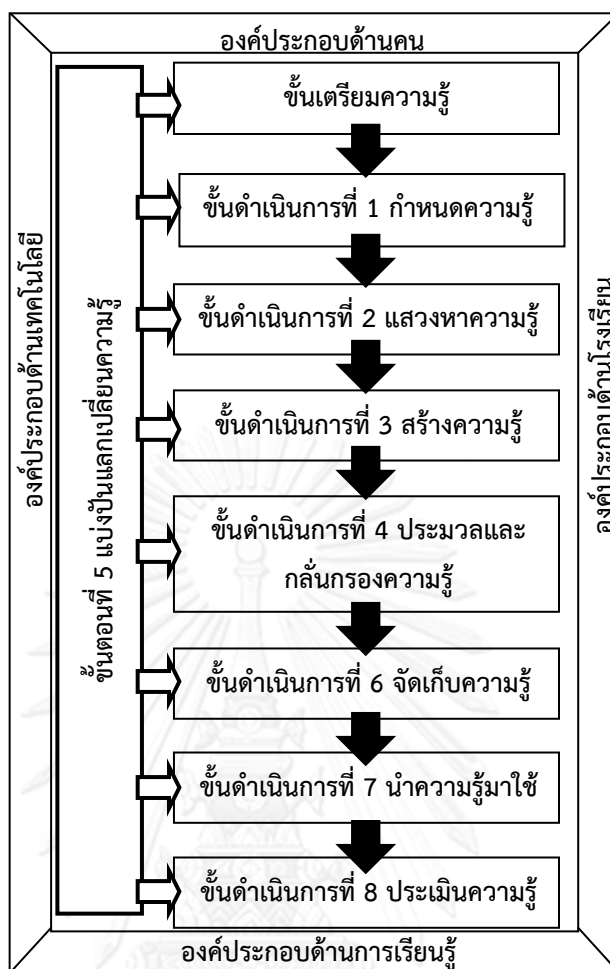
องค์ประกอบด้านคน

ขั้นเตรียมความรู้

ขั้นดำเนินการที่ 1 กำหนดความรู้

ขั้นดำเนินการที่ 2 แสวงหาความรู้

ขั้นดำเนินการที่ 3 สร้างความรู้

ขั้นดำเนินการที่ 4 ประมวลและกลั่นกรองความรู้

ขั้นดำเนินการที่ 6 จัดเก็บความรู้

ขั้นดำเนินการที่ 7 นำความรู้มาใช้

ขั้นดำเนินการที่ 8 ประเมินความรู้

ขั้นตอนที่ 5 แบ่งปันแลกเปลี่ยนความรู้

องค์ประกอบด้านเทคโนโลยี

องค์ประกอบด้านโรงเรียน

องค์ประกอบด้านการเรียนรู้